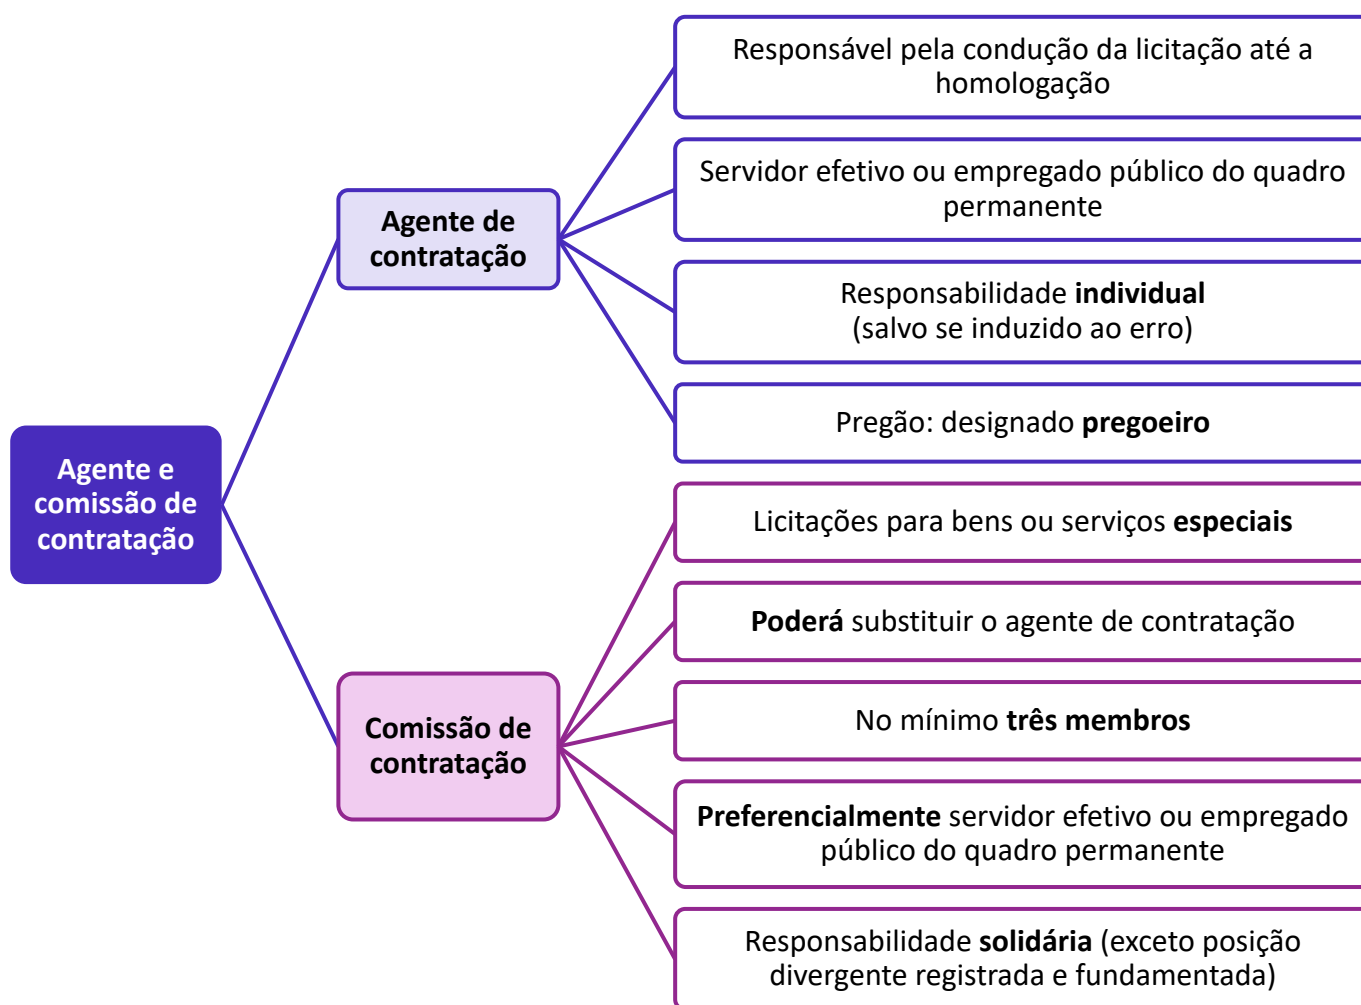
Agente e comissão de contratação

Agente de contratação

Responsável pela condução da licitação até a homologação

Servidor efetivo ou empregado público do quadro permanente

Responsabilidade **individual** (salvo se induzido ao erro)

Pregão: designado **pregoeiro**

Comissão de contratação

Licitações para bens ou serviços **especiais**

**Poderá** substituir o agente de contratação

No mínimo **três membros**

**Preferencialmente** servidor efetivo ou empregado público do quadro permanente

Responsabilidade **solidária** (exceto posição divergente registrada e fundamentada)